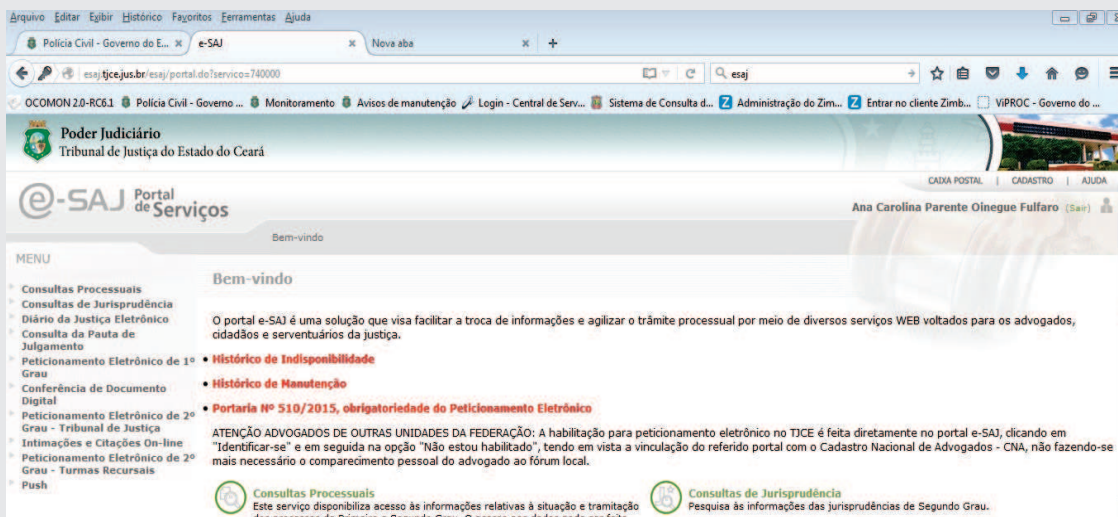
Arquivo Editar Exibir Histórico Favoritos Ferramentas Ajuda

Polícia Civil - Governo do E... × e-SAJ × Nova aba × +

esaj.tjce.jus.br/esaj/portal.do?servico=740000

esaj

OCOMON 2.0-RC6.1 Polícia Civil - Governo ... Monitoramento Avisos de manutenção Login - Central de Serv... Sistema de Consulta d... Administração do Zim... Entrar no cliente Zimb... ViPROC - Governo do ...

Poder Judiciário
Tribunal de Justiça do Estado do Ceará

CAIXA POSTAL | CADASTRO | AJUDA

e-SAJ Portal de Serviços

Ana Carolina Parente Oinegue Fulfaro (Sair)

Bem-vindo

MENU

Consultas Processuais
Consultas de Jurisprudência
Diário da Justiça Eletrônico
Consulta da Pauta de Julgamento
Peticionamento Eletrônico de 1º Grau
Conferência de Documento Digital
Peticionamento Eletrônico de 2º Grau - Tribunal de Justiça
Intimações e Citações On-line
Peticionamento Eletrônico de 2º Grau - Turmas Recursais
Push

Bem-vindo

O portal e-SAJ é uma solução que visa facilitar a troca de informações e agilizar o trâmite processual por meio de diversos serviços WEB voltados para os advogados, cidadãos e serventuários da justiça.

• Histórico de Indisponibilidade

• Histórico de Manutenção

• Portaria Nº 510/2015, obrigatoriedade do Peticionamento Eletrônico

ATENÇÃO ADVOGADOS DE OUTRAS UNIDADES DA FEDERAÇÃO: A habilitação para peticionamento eletrônico no TJCE é feita diretamente no portal e-SAJ, clicando em "Identificar-se" e em seguida na opção "Não estou habilitado", tendo em vista a vinculação do referido portal com o Cadastro Nacional de Advogados - CNA, não fazendo-se mais necessário o comparecimento pessoal do advogado ao fórum local.

Consultas Processuais
Este serviço disponibiliza acesso às informações relativas à situação e tramitação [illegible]

Consultas de Jurisprudência
Pesquisa às informações das jurisprudências de Segundo Grau.